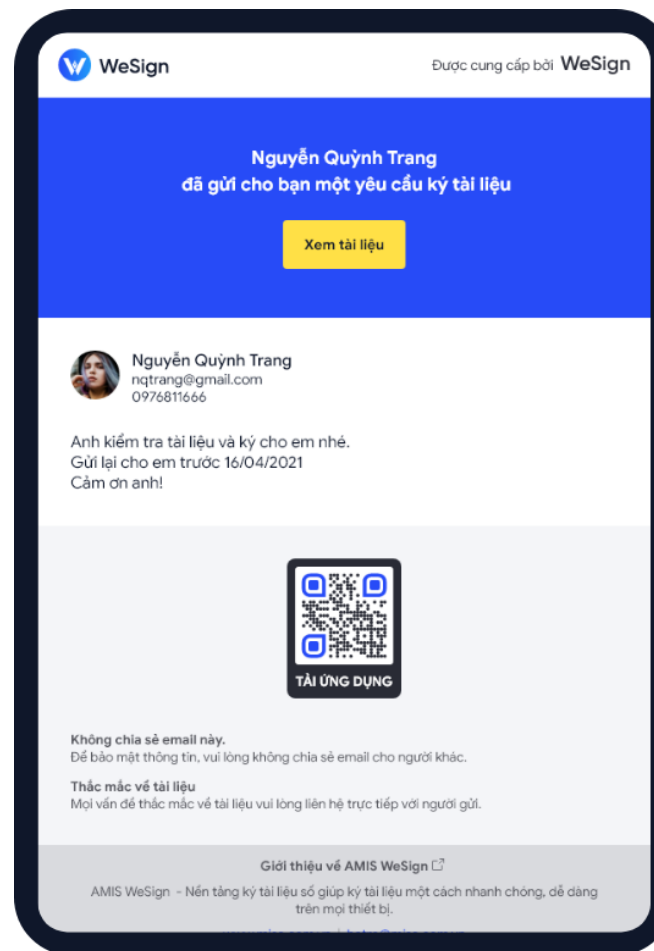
WeSign

Được cung cấp bởi WeSign

Nguyễn Quỳnh Trang
đã gửi cho bạn một yêu cầu ký tài liệu

Xem tài liệu

Nguyễn Quỳnh Trang
nqtrang@gmail.com
0976811666

Anh kiểm tra tài liệu và ký cho em nhé.
Gửi lại cho em trước 16/04/2021
Cảm ơn anh!

TẢI ỨNG DỤNG

Không chia sẻ email này.
Để bảo mật thông tin, vui lòng không chia sẻ email cho người khác.

Thắc mắc về tài liệu
Mọi vấn đề thắc mắc về tài liệu vui lòng liên hệ trực tiếp với người gửi.

Giới thiệu về AMIS WeSign

AMIS WeSign - Nền tảng ký tài liệu số giúp ký tài liệu một cách nhanh chóng, dễ dàng trên mọi thiết bị.

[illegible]